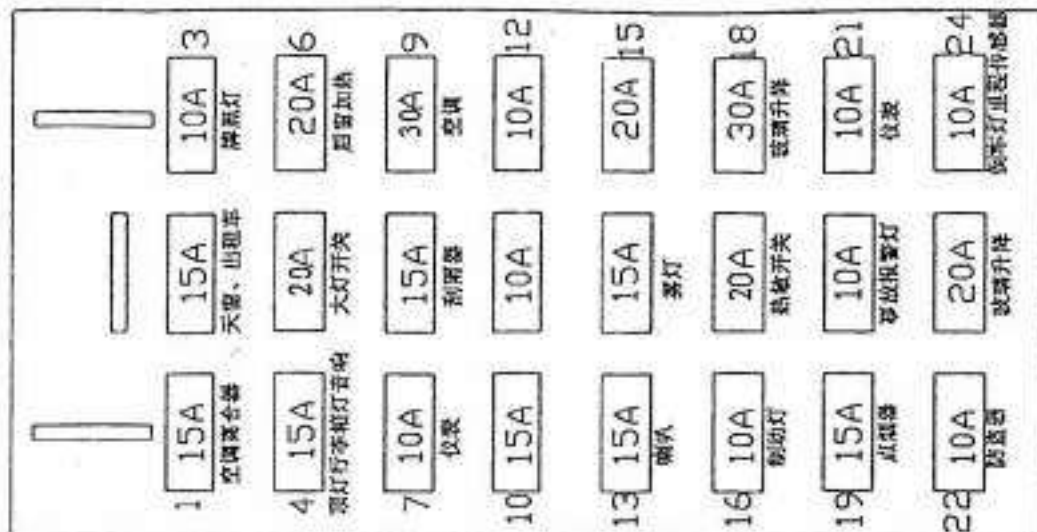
3
10A
牌照灯
6
20A
后窗加热
9
30A
空调
12
10A
15
20A
18
30A
玻璃升降
21
10A
仪表
24
10A
倒车灯/点烟器/诊断插座

15A
天窗、出租车
20A
大灯开关
15A
刮水器
10A
15A
雾灯
20A
危险开关
10A
警报报警灯
20A
玻璃升降

1
15A
空调离合器
4
15A
顶灯/行李箱灯/音响
7
10A
仪表
10
15A
13
15A
喇叭
16
10A
制动灯
19
15A
点烟器
22
10A
防盗器